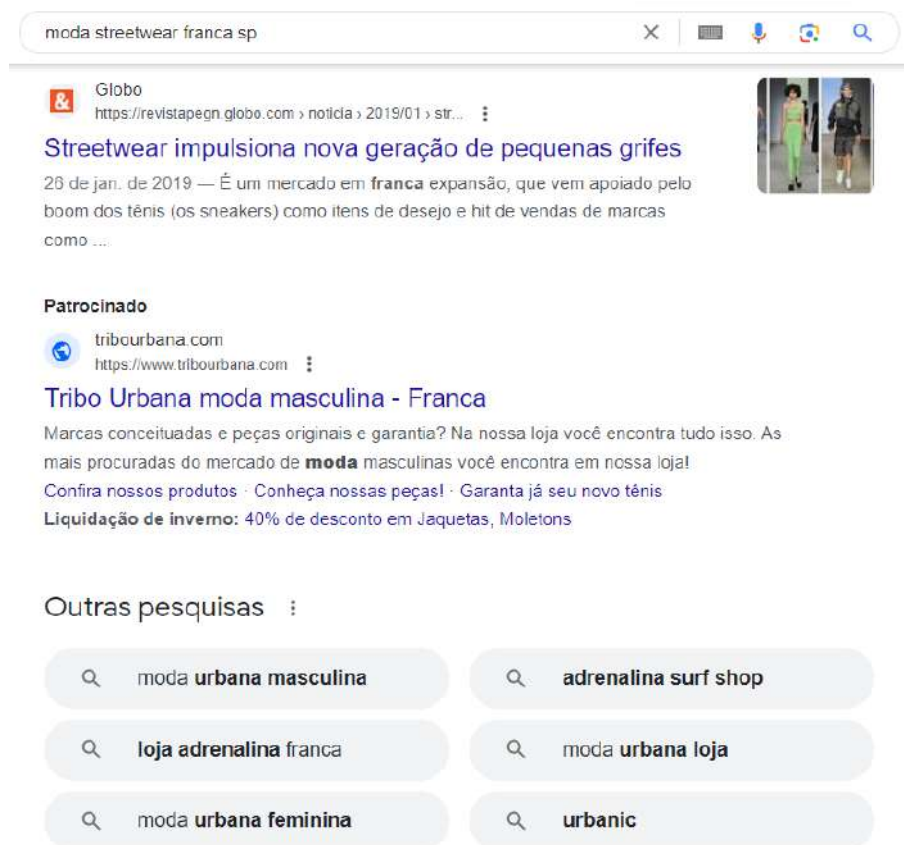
moda streetwear franca sp

Globo
https://revistapegn.globo.com › noticia › 2019/01 › str...

Streetwear impulsiona nova geração de pequenas grifes

28 de jan. de 2019 — É um mercado em franca expansão, que vem apoiado pelo boom dos tênis (os sneakers) como itens de desejo e hit de vendas de marcas como ...

Patrocinado

tribourbana.com
https://www.tribourbana.com

Tribo Urbana moda masculina - Franca

Marcas conceituadas e peças originais e garantia? Na nossa loja você encontra tudo isso. As mais procuradas do mercado de moda masculinas você encontra em nossa loja!

Confira nossos produtos · Conheça nossas peças! · Garanta já seu novo tênis

Liquidação de inverno: 40% de desconto em Jaquetas, Moletons

Outras pesquisas

moda urbana masculina

adrenalina surf shop

loja adrenalina franca

moda urbana loja

moda urbana feminina

urbanic